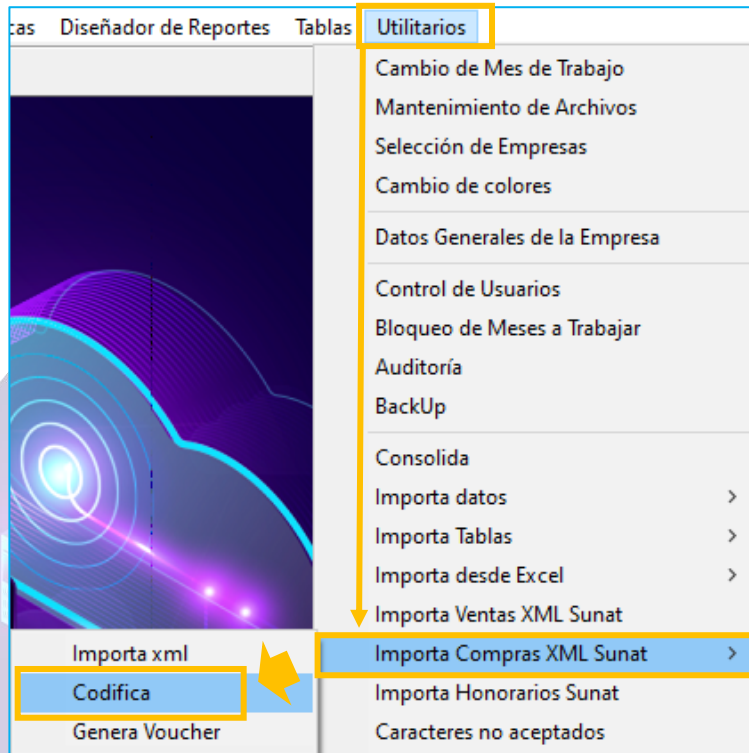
cas Diseñador de Reportes Tablas Utilitarios

Cambio de Mes de Trabajo
Mantenimiento de Archivos
Selección de Empresas
Cambio de colores

Datos Generales de la Empresa

Control de Usuarios
Bloqueo de Meses a Trabajar
Auditoría
BackUp

Consolida
Importa datos
Importa Tablas
Importa desde Excel
Importa Ventas XML Sunat
Importa Compras XML Sunat
Importa Honorarios Sunat
Caracteres no aceptados

Importa xml
Codifica
Genera Voucher